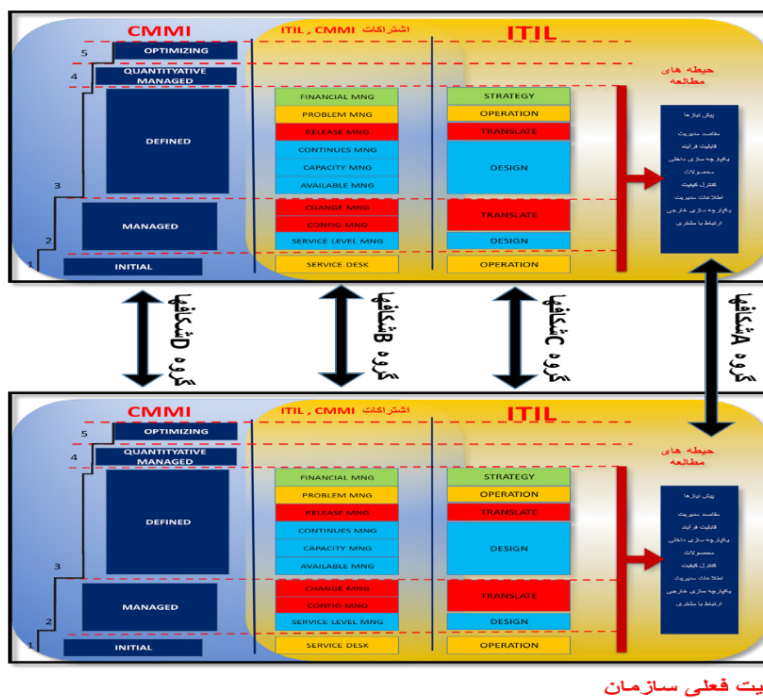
CMMI
ITIL , CMMI اشتراکات
ITIL

5 OPTIMIZING
4 QUANTITYATIVE MANAGED
DEFINED
3
MANAGED
2
1 INITIAL

FINANCIAL MNG
PROBLEM MNG
RELEASE MNG
CONTINUES MNG
CAPACITY MNG
AVAILABLE MNG
CHANGE MNG
CONFIG MNG
SERVICE LEVEL MNG
SERVICE DESK

STRATEGY
OPERATION
TRANSLATE
DESIGN
TRANSLATE
DESIGN
OPERATION

حیطه های مطالعه

بیان نیازها
مقاصد مدیریت
قابلیت فرایند
یکپارچه سازی داخلی
محصولات
کنترل کیفیت
اطلاعات مدیریت
یکپارچه سازی خارجی
ارتباط با مشتری

گروه D شکاف ها
گروه B شکاف ها
گروه C شکاف ها
گروه A شکاف ها

CMMI
ITIL , CMMI اشتراکات
ITIL

5 OPTIMIZING
4 QUANTITYATIVE MANAGED
DEFINED
3
MANAGED
2
1 INITIAL

FINANCIAL MNG
PROBLEM MNG
RELEASE MNG
CONTINUES MNG
CAPACITY MNG
AVAILABLE MNG
CHANGE MNG
CONFIG MNG
SERVICE LEVEL MNG
SERVICE DESK

STRATEGY
OPERATION
TRANSLATE
DESIGN
TRANSLATE
DESIGN
OPERATION

حیطه های مطالعه

بیان نیازها
مقاصد مدیریت
قابلیت فرایند
یکپارچه سازی داخلی
محصولات
کنترل کیفیت
اطلاعات مدیریت
یکپارچه سازی خارجی
ارتباط با مشتری

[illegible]یت فعلی سازمان